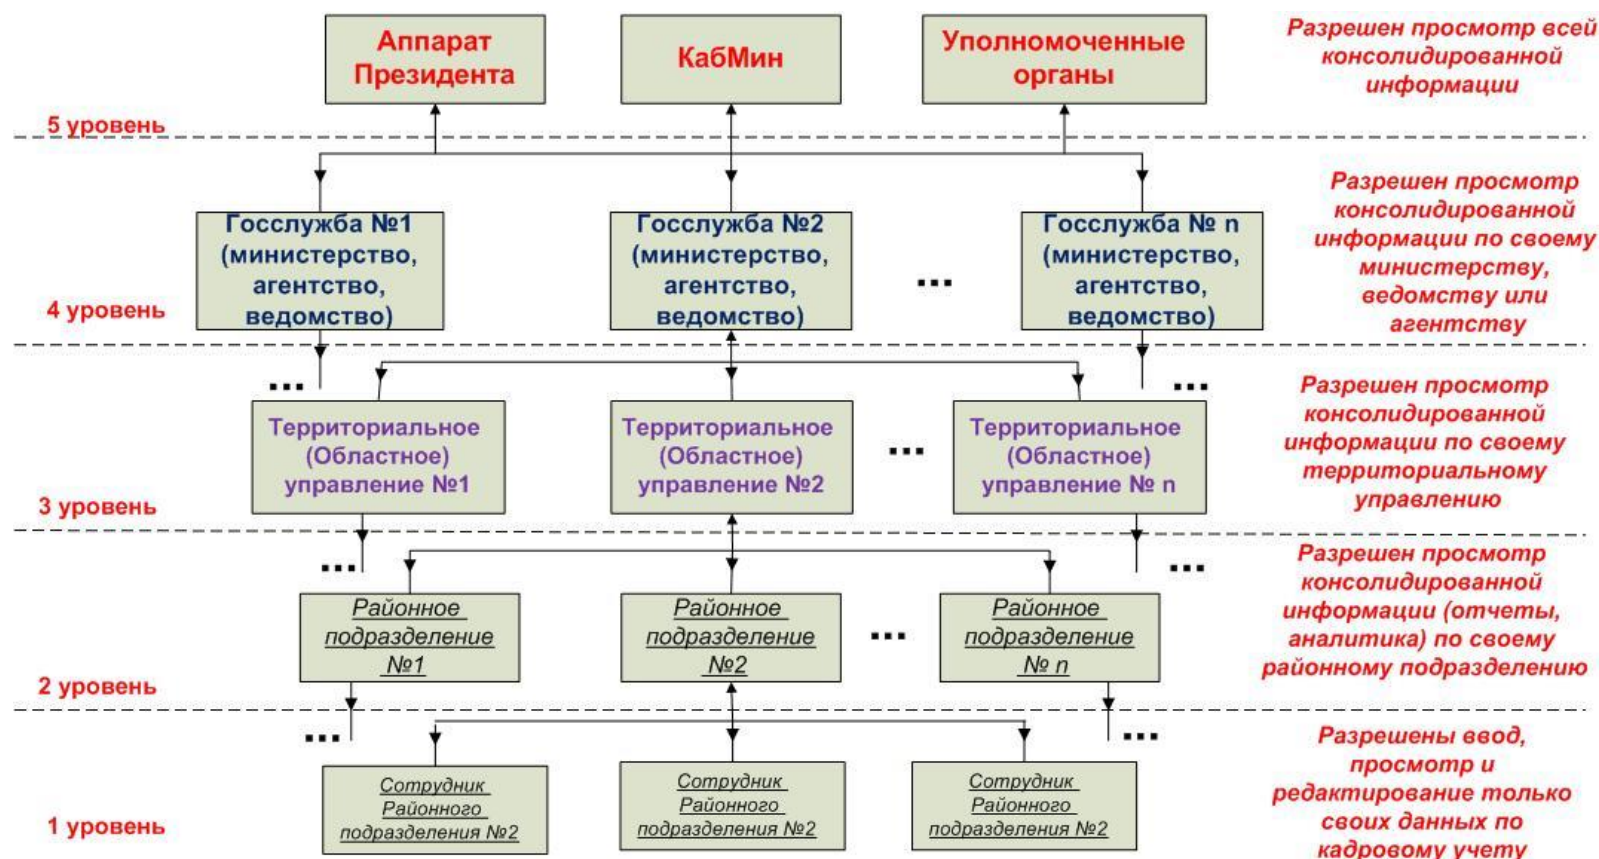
Аппарат Президента

КабМин

Уполномоченные органы

Разрешен просмотр всей консолидированной информации

5 уровень

Госслужба №1 (министерство, агентство, ведомство)

Госслужба №2 (министерство, агентство, ведомство)

...

Госслужба № n (министерство, агентство, ведомство)

Разрешен просмотр консолидированной информации по своему министерству, ведомству или агентству

4 уровень

...

...

Территориальное (Областное) управление №1

Территориальное (Областное) управление №2

...

Территориальное (Областное) управление № n

Разрешен просмотр консолидированной информации по своему территориальному управлению

3 уровень

...

...

Районное подразделение №1

Районное подразделение №2

...

Районное подразделение № n

Разрешен просмотр консолидированной информации (отчеты, аналитика) по своему районному подразделению

2 уровень

...

...

Сотрудник Районного подразделения №2

Сотрудник Районного подразделения №2

Сотрудник Районного подразделения №2

Разрешены ввод, просмотр и редактирование только своих данных по кадровому учету

1 уровень